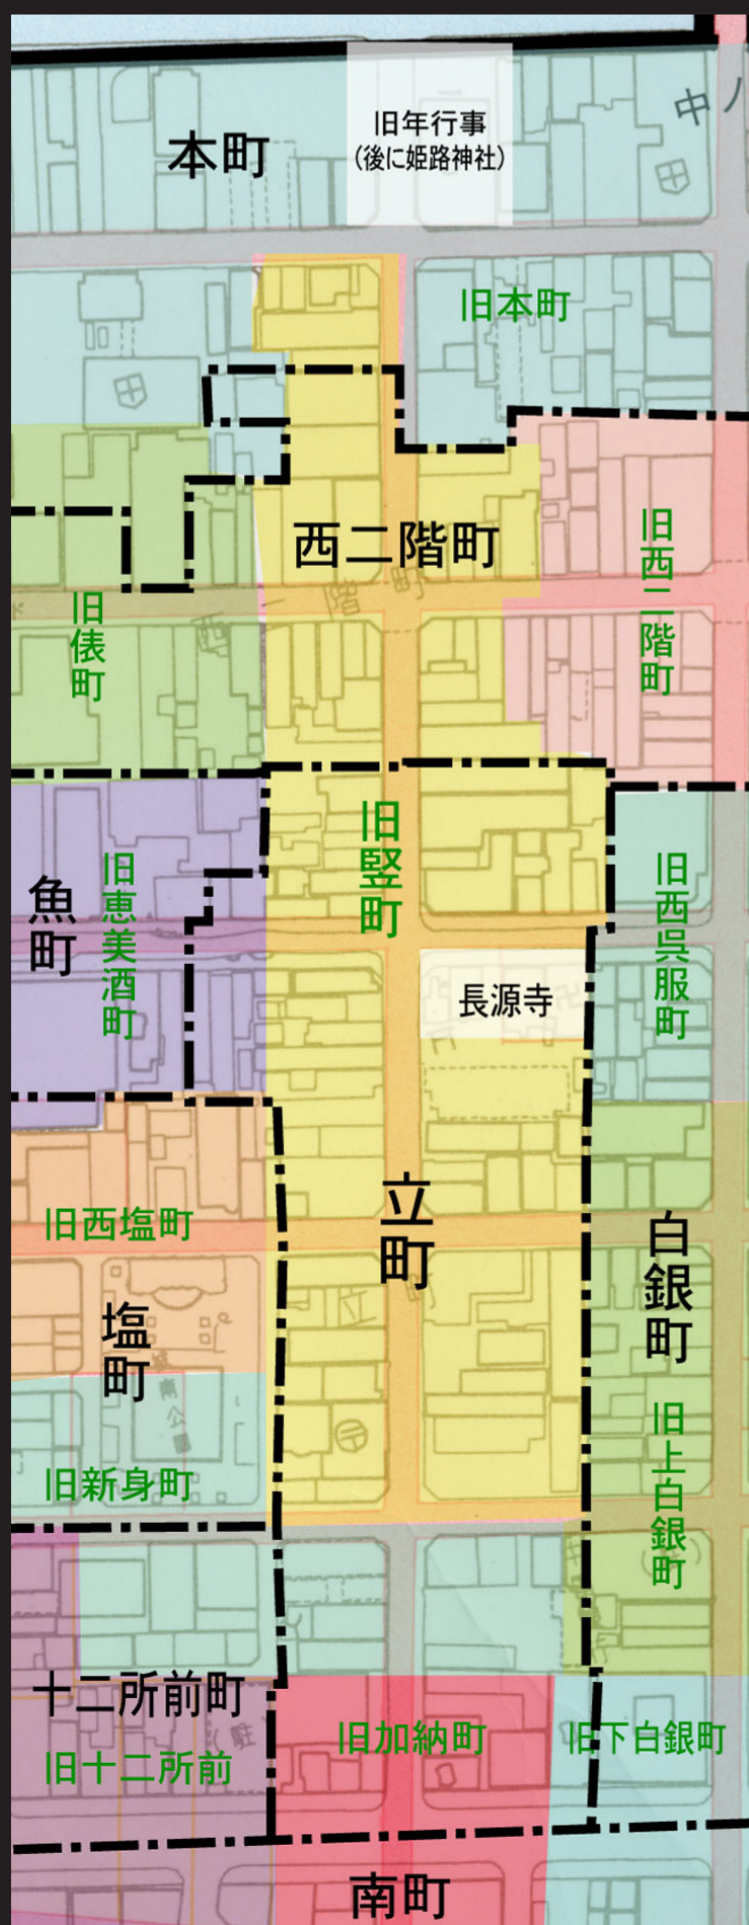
本町

旧年行事
(後に姫路神社)

中ノ

旧本町

西二階町

旧西二階町

旧俵町

旧竪町

魚町

旧恵美酒町

長源寺

旧西呉服町

旧西塩町

立町

白銀町

塩町

旧新身町

旧上白銀町

十二所前町

旧十二所前

旧加納町

旧下白銀町

南町